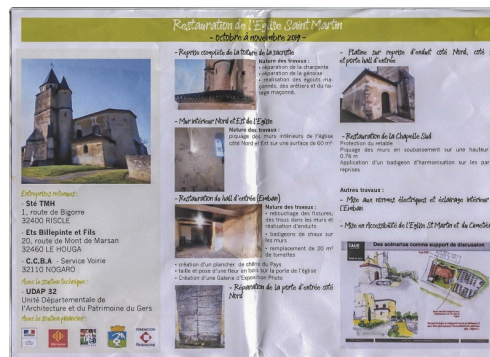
Restauration de l'Eglise Saint Martin
- octobre à novembre 2019 -

Entreprises retenues :
Sté TMH
1, route de Bigorre
32400 RISCLE

Ets Billepinte et Fils
20, route de Mont de Marsan
32460 LE HOUGA

C.C.B.A - Service Voirie
32110 NOGARO

Avec le soutien technique :
UDAP 32
Unité Départementale de l'Architecture et du Patrimoine du Gers

Avec le soutien financier :

- Reprise complète de la toiture de la sacristie
Nature des travaux :
- séparation de la charpente
- séparation de la génoise
- réalisation des égouts majorés, des arêtiers et du faîtage maçonné.

- Mur intérieur Nord et Est de l'Eglise
Nature des travaux :
piquage des murs intérieurs de l'église côté Nord et Est sur une surface de 60 m²

- Restauration du hall d'entrée (Embans)
Nature des travaux :
• rebouchage des fissures, des trous dans les murs et réalisation d'enduits
• badigeon de chaux sur les murs
• remplacement de 20 m² de tomettes
• création d'un plancher de dalle du Pays
• taille et pose d'une fleur en bois sur la porte de l'église
• Création d'une Galerie d'Exposition Photo

- Réparation de la porte d'entrée côté Nord

- Platine sur reprise d'enduit côté Nord, côté et porte hall d'entrée

- Restauration de la Chapelle Sud
Protection du retable
Piquage des murs en soubassement sur une hauteur 0.76 m
Application d'un badigeon d'harmonisation sur les par reprises

Autres travaux :
- Mise aux normes électriques et éclairage intérieur l'Embans
- Mise en Accessibilité de l'Eglise St Martin et du Cimetière

CAUE
Des scénarios comme support de discussion